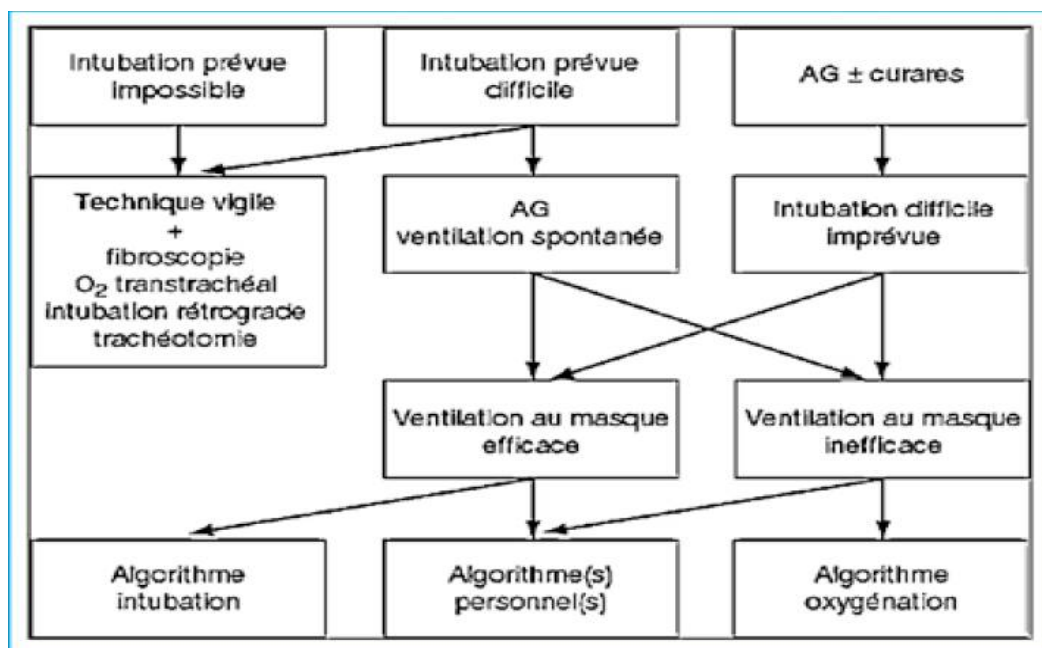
Intubation prévue impossible

Intubation prévue difficile

AG ± curares

Technique vigile + fibroscopie $O_2$ transtrachéal intubation rétrograde trachéotomie

AG ventilation spontanée

Intubation difficile imprévue

Ventilation au masque efficace

Ventilation au masque inefficace

Algorithme intubation

Algorithme(s) personnel(s)

Algorithme oxygénation